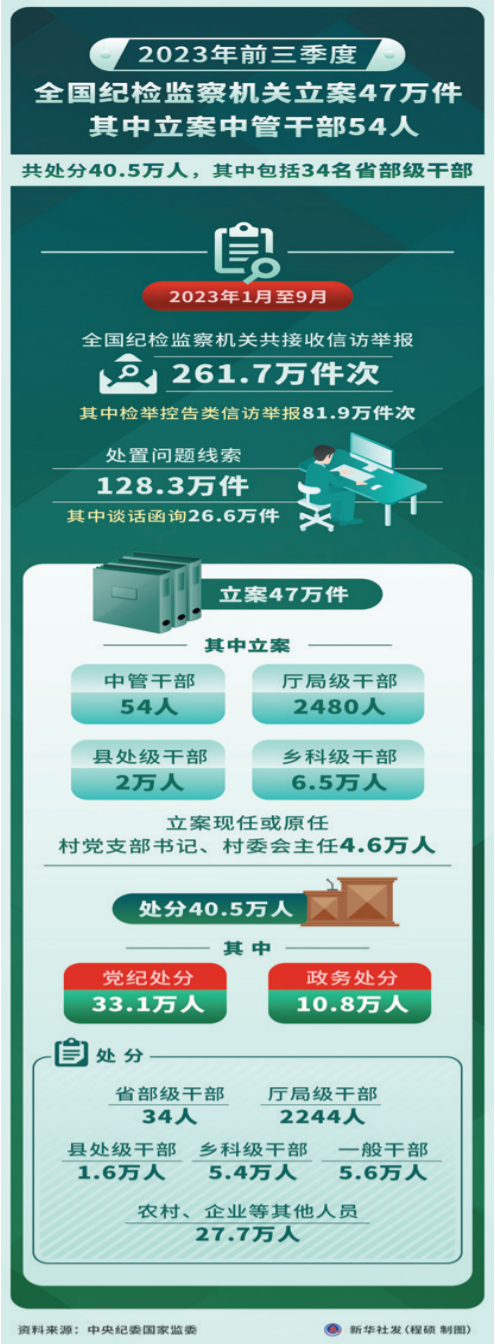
2023年前三季度
全国纪检监察机关立案47万件
其中立案中管干部54人

共处分40.5万人，其中包括34名省部级干部

2023年1月至9月

全国纪检监察机关共接收信访举报
261.7万件次
其中检举控告类信访举报81.9万件次

处置问题线索
128.3万件
其中谈话函询26.6万件

立案47万件

其中立案

中管干部
54人

厅局级干部
2480人

县处级干部
2万人

乡科级干部
6.5万人

立案现任或原任
村党支部书记、村委会主任4.6万人

处分40.5万人

其中

党纪处分
33.1万人

政务处分
10.8万人

处分

省部级干部
34人

厅局级干部
2244人

县处级干部
1.6万人

乡科级干部
5.4万人

一般干部
5.6万人

农村、企业等其他人员
27.7万人

资料来源：中央纪委国家监委

新华社发（程硕 制图）